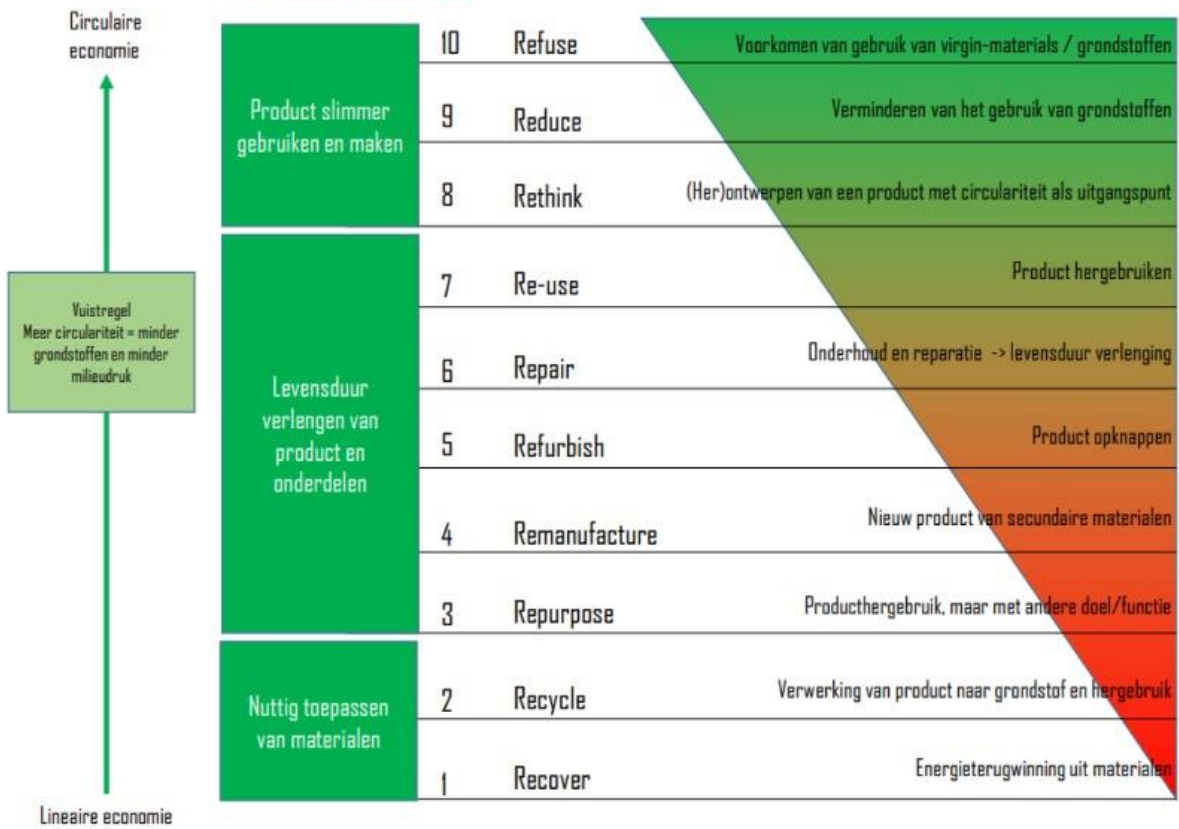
Circulaire economie

Vuistregel
Meer circulariteit = minder grondstoffen en minder milieudruk

Lineaire economie

Product slimmer gebruiken en maken

10 Refuse — Voorkomen van gebruik van virgin-materials / grondstoffen

9 Reduce — Verminderen van het gebruik van grondstoffen

8 Rethink — (Her)ontwerpen van een product met circulariteit als uitgangspunt

Levensduur verlengen van product en onderdelen

7 Re-use — Product hergebruiken

6 Repair — Onderhoud en reparatie -> levensduur verlenging

5 Refurbish — Product opknappen

4 Remanufacture — Nieuw product van secundaire materialen

3 Repurpose — Producthergebruik, maar met andere doel/functie

Nuttig toepassen van materialen

2 Recycle — Verwerking van product naar grondstof en hergebruik

1 Recover — Energieterugwinning uit materialen